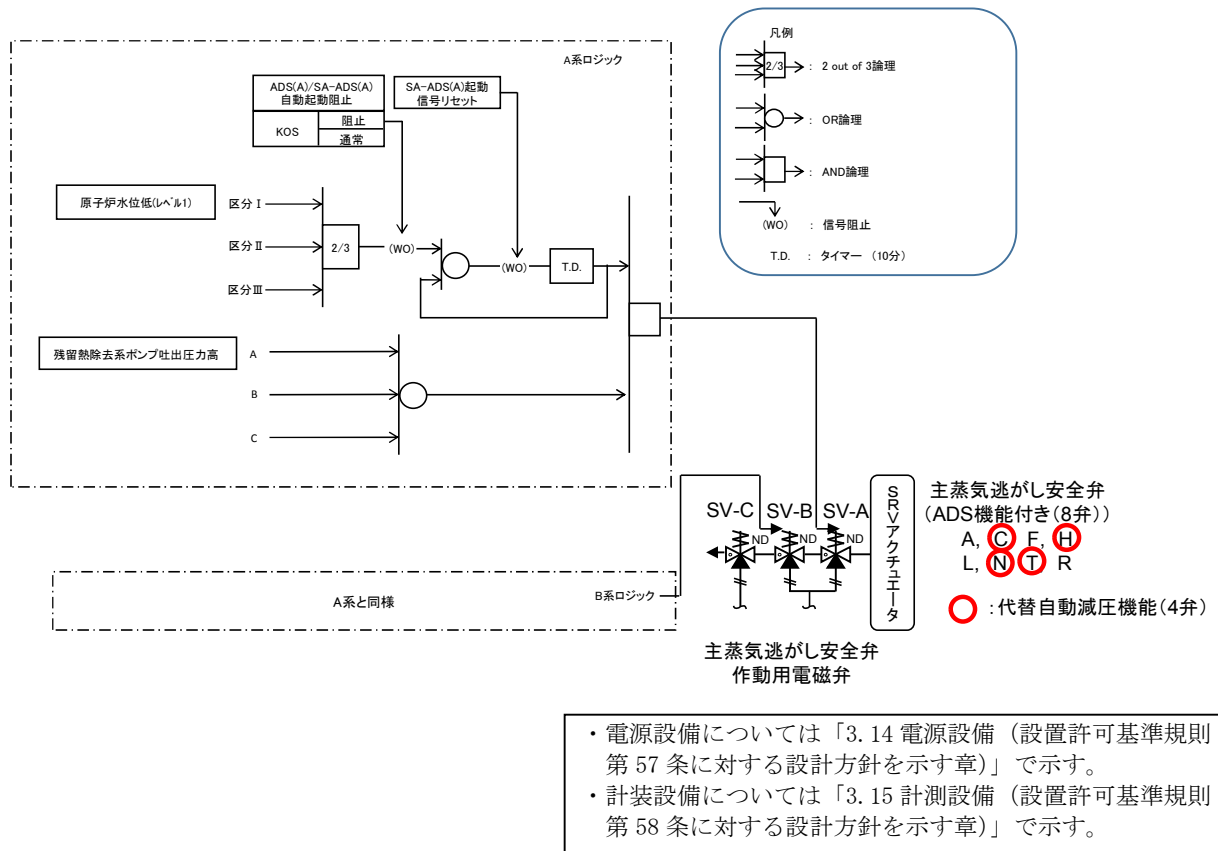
A系ロジック

ADS(A)/SA-ADS(A)
自動起動阻止

KOS
阻止
通常

SA-ADS(A)起動
信号リセット

原子炉水位低(レベル1)

区分 I
区分 II
区分 III

2/3

(WO)

(WO)

T.D.

残留熱除去系ポンプ吐出圧力高

A
B
C

凡例

2/3 : 2 out of 3論理

: OR論理

: AND論理

(WO) : 信号阻止

T.D. : タイマー (10分)

A系と同様

B系ロジック

SV-C
SV-B
SV-A

ND
ND
ND

SRVアクチュエータ

主蒸気逃がし安全弁
(ADS機能付き(8弁))
A, C, F, H
L, N, T, R

:代替自動減圧機能(4弁)

主蒸気逃がし安全弁
作動用電磁弁

・電源設備については「3.14 電源設備(設置許可基準規則第 57 条に対する設計方針を示す章)」で示す。
・計装設備については「3.15 計測設備(設置許可基準規則第 58 条に対する設計方針を示す章)」で示す。